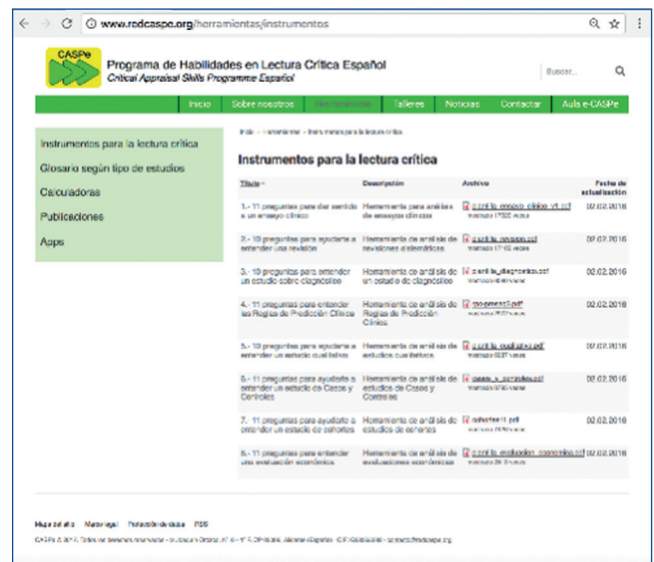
www.redcaspe.org/herramientas/instrumentos

CASPe

Programa de Habilidades en Lectura Crítica Español
Critical Appraisal Skills Programme Español

Buscar...

Inicio | Sobre nosotros | Herramientas | Talleres | Noticias | Contactar | Aula e-CASPe

Instrumentos para la lectura crítica
Glosario según tipo de estudios
Calculadoras
Publicaciones
Apps

Inicio » Herramientas » Instrumentos para la lectura crítica

Instrumentos para la lectura crítica

| Título | Descripción | Archivo | Fecha de actualización |
|---|---|---|---|
| 1.- 11 preguntas para dar sentido a un ensayo clínico | Herramienta para análisis de ensayos clínicos | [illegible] | 02.02.2016 |
| 2.- 10 preguntas para ayudarte a entender una revisión | Herramienta de análisis de revisiones sistemáticas | caspe_revision.pdf | 02.02.2016 |
| 3.- 10 preguntas para entender un estudio sobre diagnóstico | Herramienta de análisis de un estudio de diagnóstico | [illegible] | 02.02.2016 |
| 4.- 11 preguntas para entender las Reglas de Predicción Clínica | Herramienta de análisis de Reglas de Predicción Clínica | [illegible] | 02.02.2016 |
| 5.- 10 preguntas para ayudarte a entender un estudio cualitativo | Herramienta de análisis de estudios cualitativos | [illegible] | 02.02.2016 |
| 6.- 11 preguntas para ayudarte a entender un estudio de Casos y Controles | Herramienta de análisis de estudios de Casos y Controles | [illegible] | 02.02.2016 |
| 7.- 11 preguntas para ayudarte a entender un estudio de cohortes | Herramienta de análisis de estudios de cohortes | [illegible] | 02.02.2016 |
| 8.- 11 preguntas para entender una evaluación económica | Herramienta de análisis de evaluaciones económicas | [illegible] | 02.02.2016 |

Mapa del sitio | Marco legal | Protección de datos | RSS

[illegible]